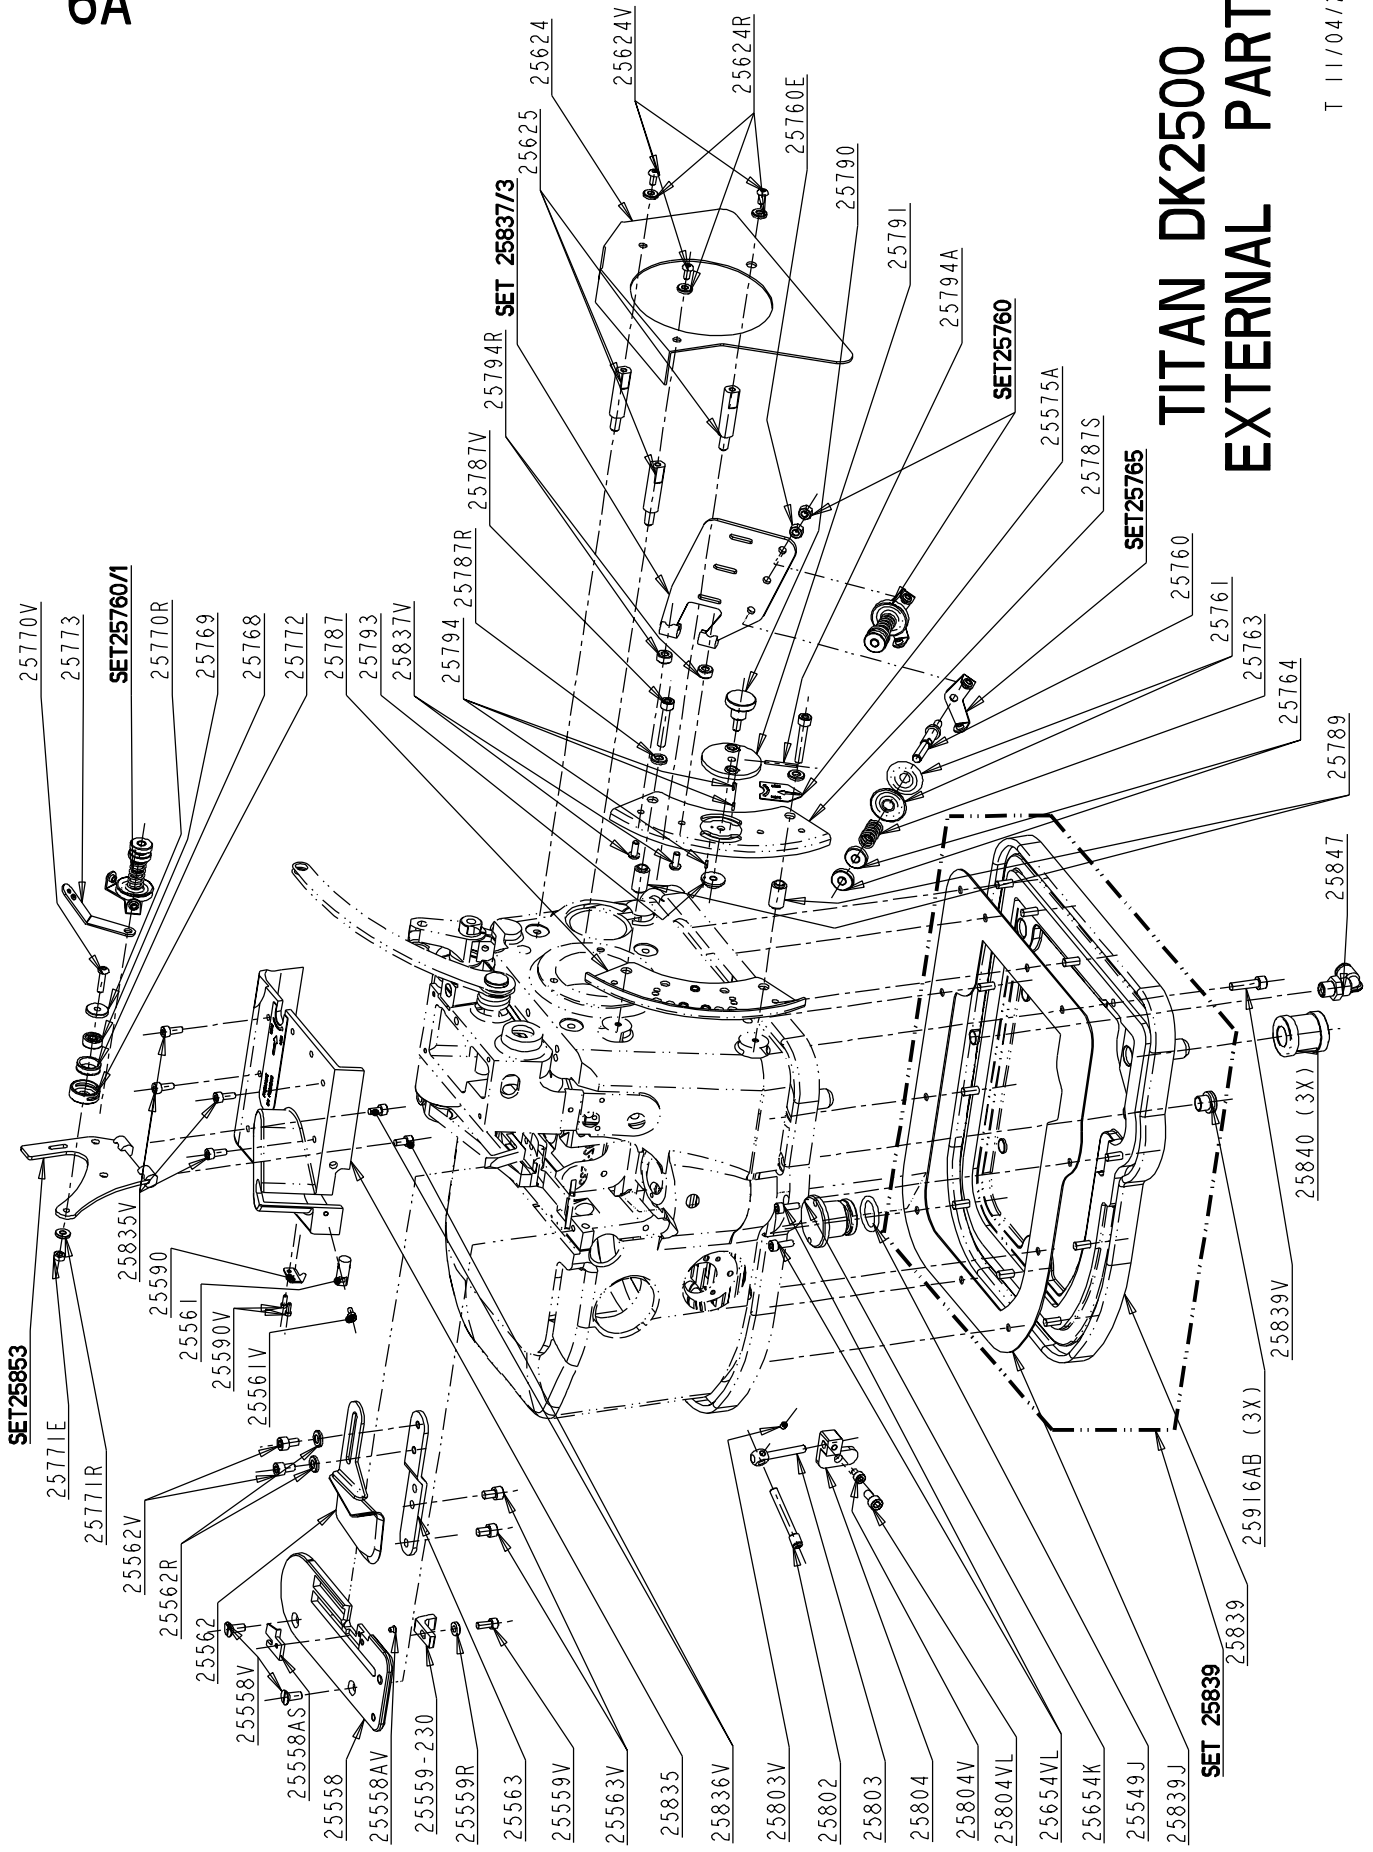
6A

TITAN DK2500
EXTERNAL PART

T 11/04/

25624
25624V
25624R
25760E
25790
25791
25794A
SET25760
25575A
25787S
SET25765
25760
25761
25763
25764
25789
25847
25840 (3X)
25839V
25916AB (3X)
25839
SET 25839
25625
SET 25837/3
25794R
25787V
25787R
25794
25837V
25793
25787
25772
25768
25769
25770R
SET25760/1
25773
25770V
25835V
SET25853
25771E
25771R
25590
25561
25590V
25561V
25562V
25562R
25562
25558V
25558AS
25558
25558AV
25559-230
25559R
25563
25559V
25563V
25835
25836V
25803V
25802
25803
25804
25804V
25804VL
25654VL
25654K
25549J
25839J